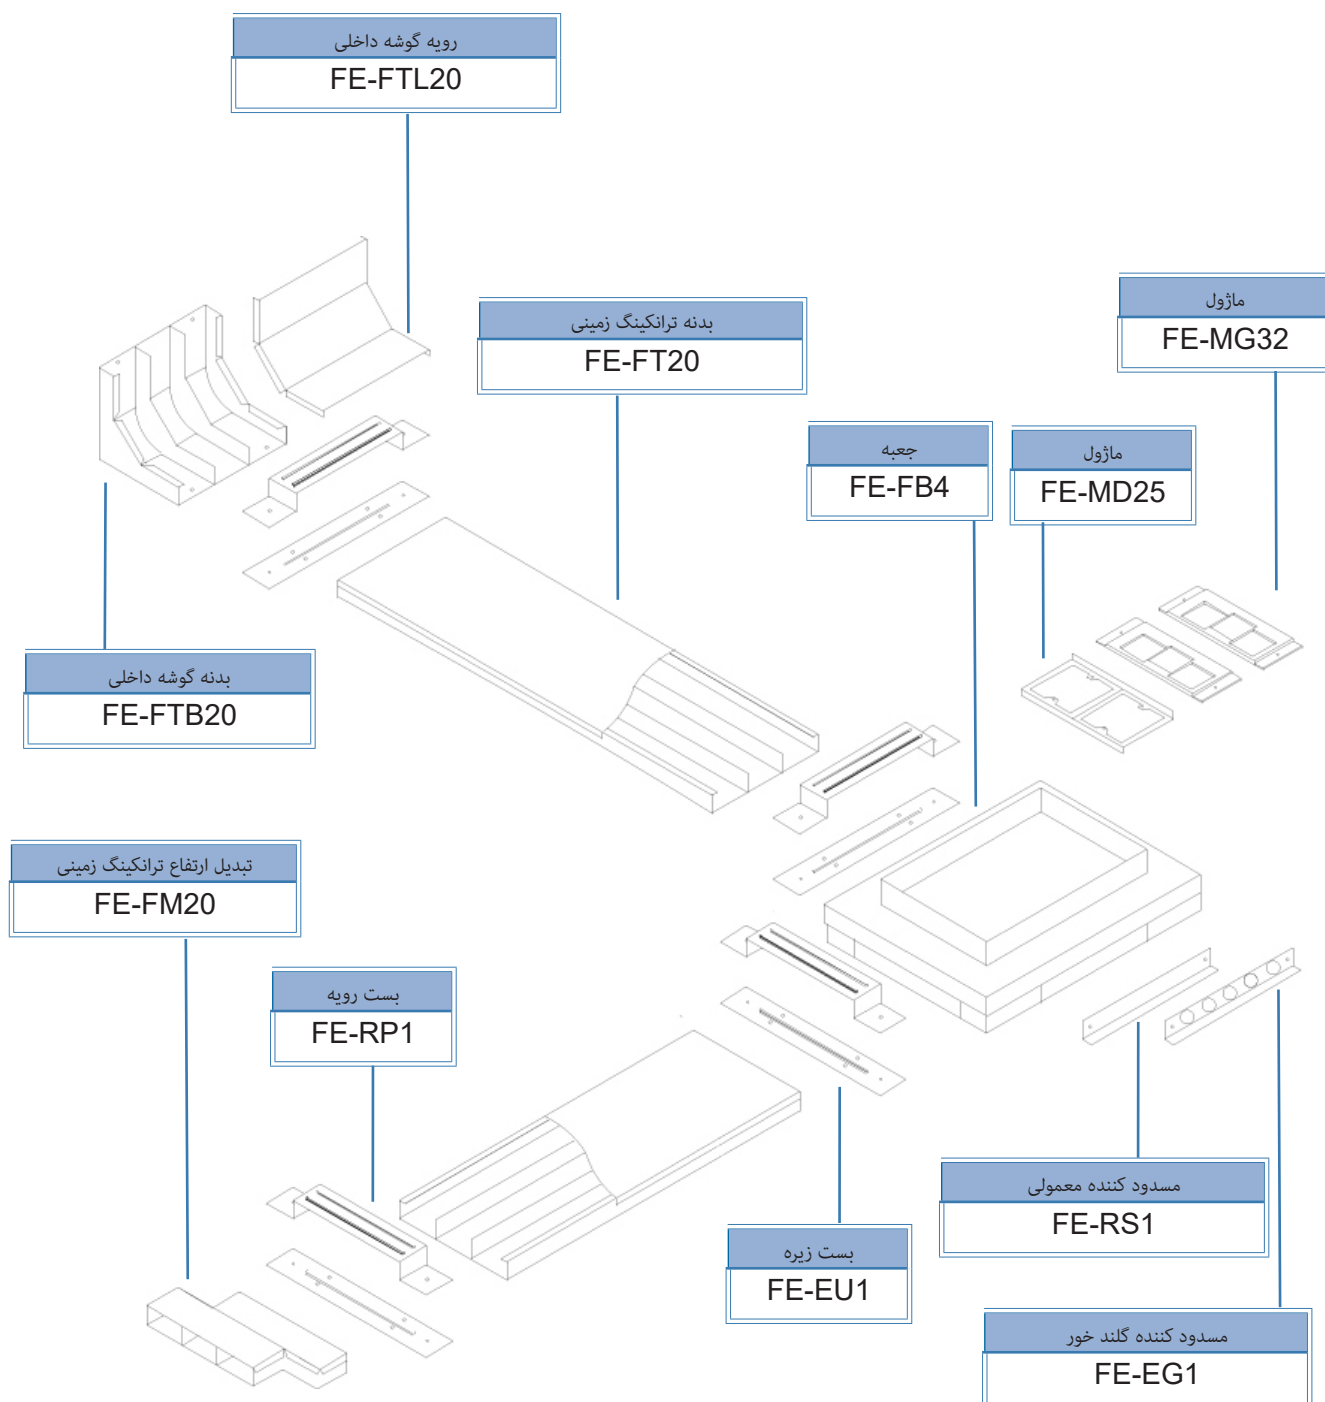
رویه گوشه داخلی
FE-FTL20

بدنه ترانکینگ زمینی
FE-FT20

ماژول
FE-MG32

جعبه
FE-FB4

ماژول
FE-MD25

بدنه گوشه داخلی
FE-FTB20

تبدیل ارتفاع ترانکینگ زمینی
FE-FM20

بست رویه
FE-RP1

مسدود کننده معمولی
FE-RS1

بست زیره
FE-EU1

مسدود کننده گلند خور
FE-EG1